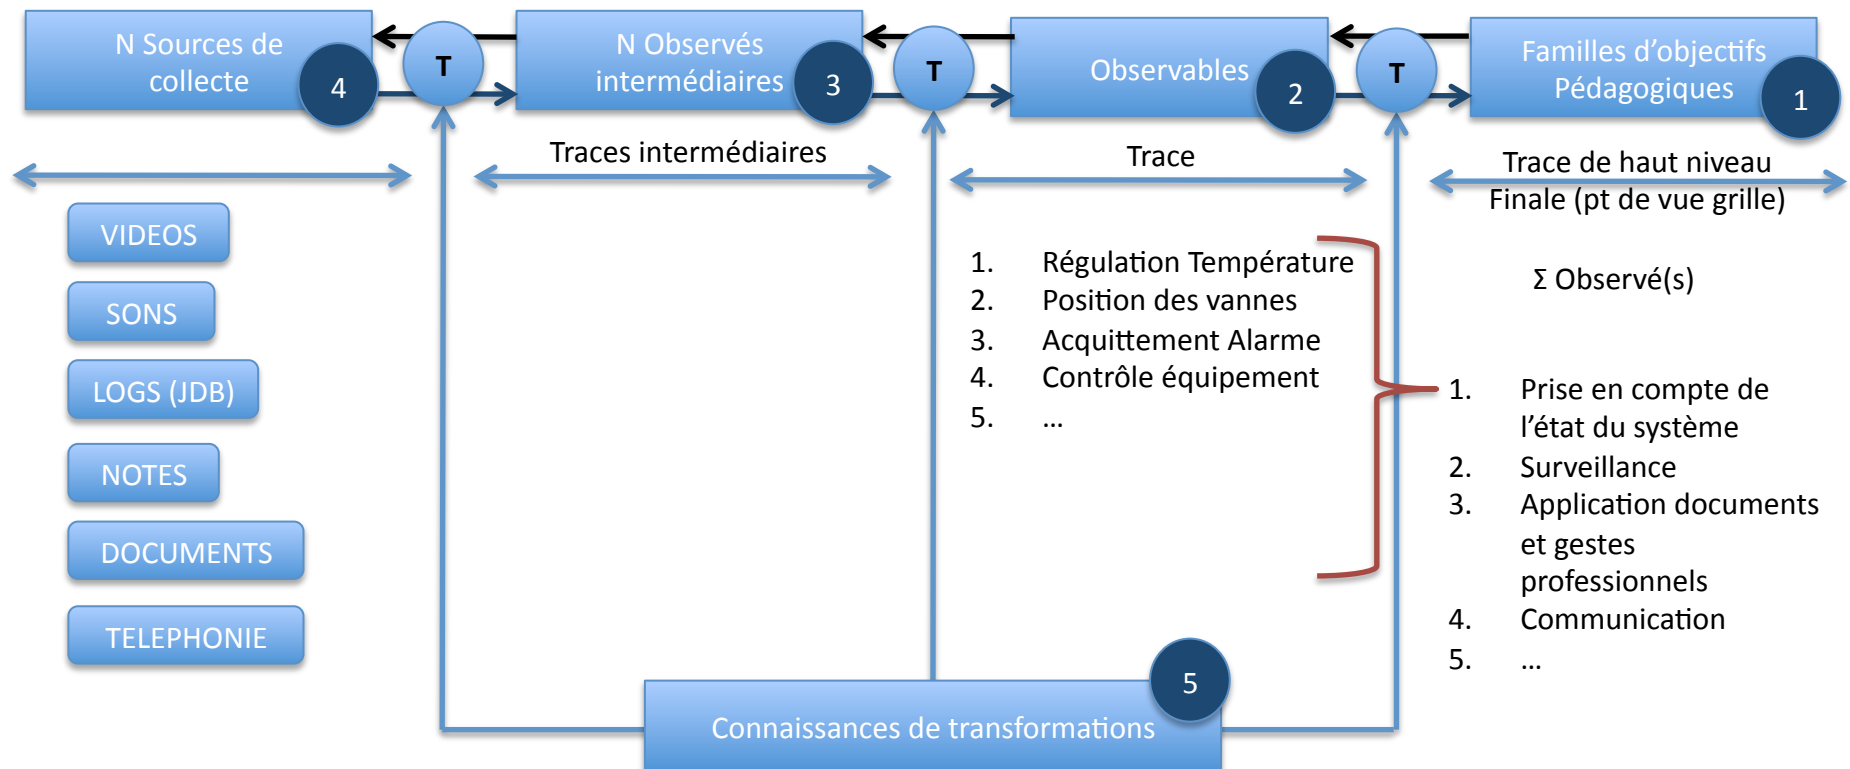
N Sources de collecte 4

T

N Observés intermédiaires 3

T

Observables 2

T

Familles d'objectifs Pédagogiques 1

Traces intermédiaires

Trace

Trace de haut niveau Finale (pt de vue grille)

VIDEOS

SONS

LOGS (JDB)

NOTES

DOCUMENTS

TELEPHONIE

1. Régulation Température
2. Position des vannes
3. Acquittement Alarme
4. Contrôle équipement
5. …

Σ Observé(s)

1. Prise en compte de l'état du système
2. Surveillance
3. Application documents et gestes professionnels
4. Communication
5. …

5

Connaissances de transformations